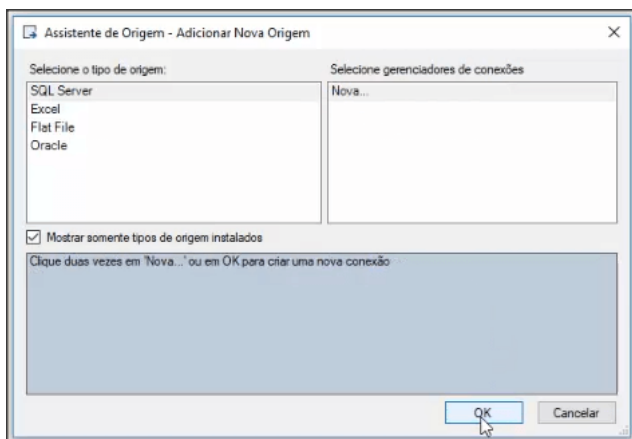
Assistente de Origem - Adicionar Nova Origem

×

Selecione o tipo de origem:

SQL Server
Excel
Flat File
Oracle

Selecione gerenciadores de conexões

Nova...

Mostrar somente tipos de origem instalados

Clique duas vezes em 'Nova...' ou em OK para criar uma nova conexão

OK

Cancelar